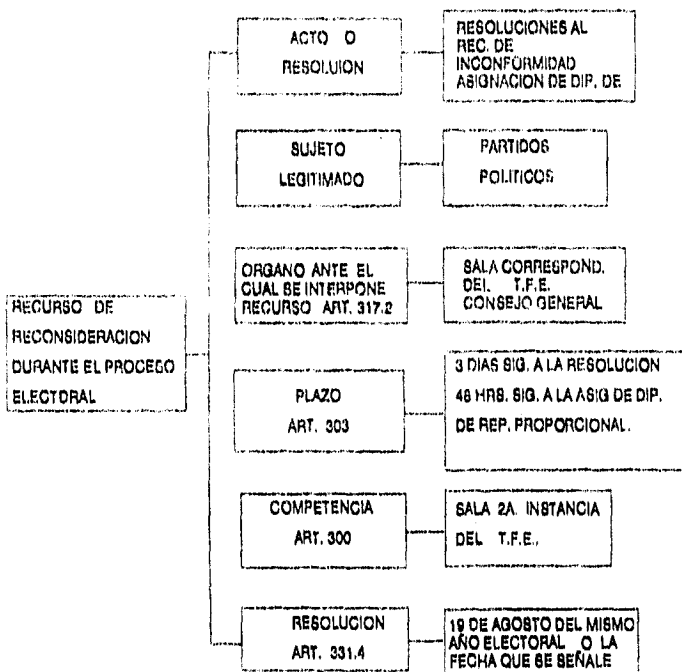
RECURSO DE RECONSIDERACION DURANTE EL PROCESO ELECTORAL

ACTO O RESOLUION

RESOLUCIONES AL REC. DE INCONFORMIDAD ASIGNACION DE DIP. DE

SUJETO LEGITIMADO

PARTIDOS POLITICOS

ORGANO ANTE EL CUAL SE INTERPONE RECURSO ART. 317.2

SALA CORRESPOND. DEL T.F.E. CONSEJO GENERAL

PLAZO ART. 303

3 DIAS SIG. A LA RESOLUCION
48 HRS. SIG. A LA ASIG DE DIP. DE REP. PROPORCIONAL.

COMPETENCIA ART. 300

SALA 2A. INSTANCIA DEL T.F.E.

RESOLUCION ART. 331.4

19 DE AGOSTO DEL MISMO AÑO ELECTORAL O LA FECHA QUE SE SEÑALE